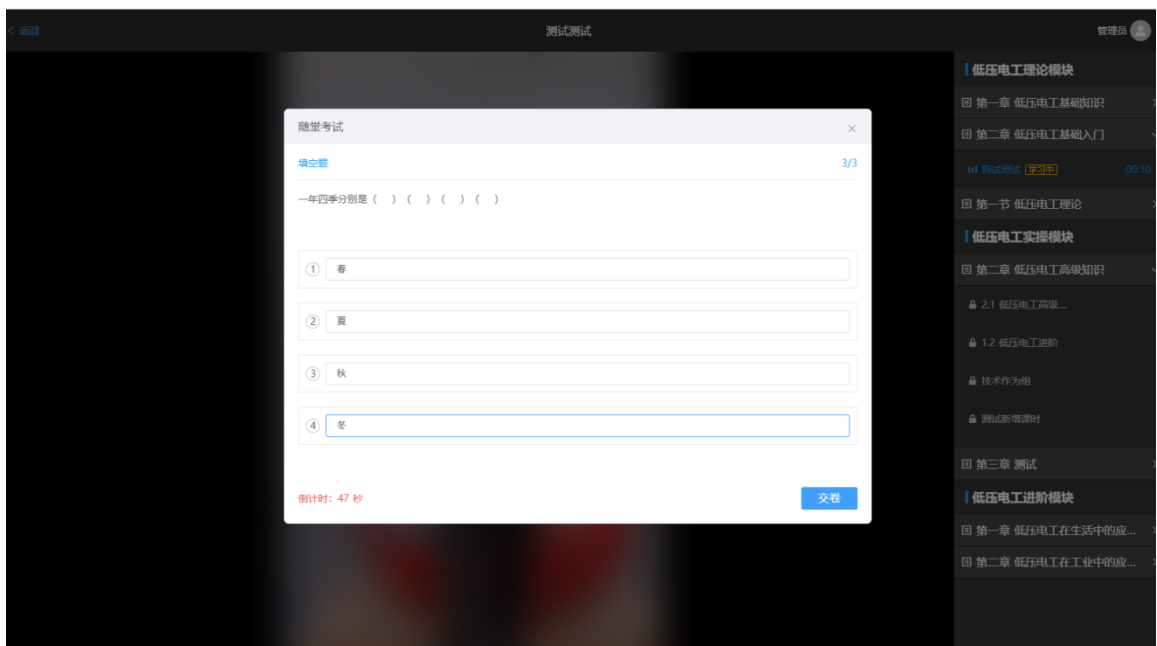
< 返回

测试测试

管理员

随堂考试

×

填空题

3/3

一年四季分别是（ ）（ ）（ ）（ ）

① 春

② 夏

③ 秋

④ 冬

倒计时：47 秒

交卷

低压电工理论模块

第一章 低压电工基础知识

第二章 低压电工基础入门

测试测试 学习中 00:10

第一节 低压电工理论

低压电工实操模块

第二章 低压电工高级知识

2.1 低压电工高级...

1.2 低压电工进阶

技术作为组

测试新增课时

第三章 测试

低压电工进阶模块

第一章 低压电工在生活中的应...

第二章 低压电工在工业中的应...